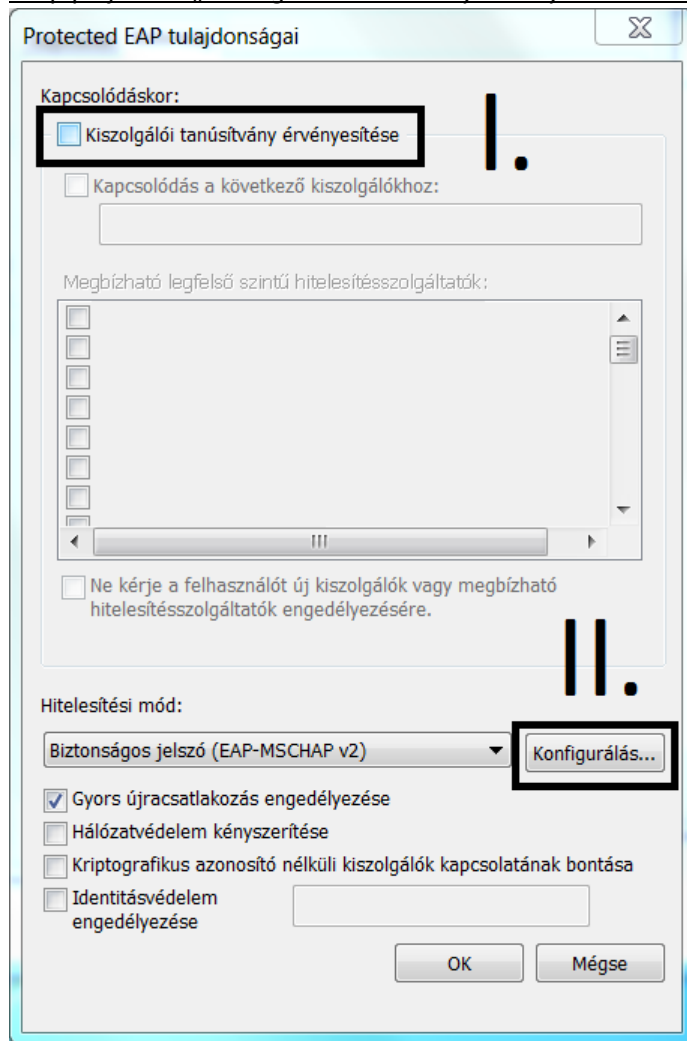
Protected EAP tulajdonságai

Kapcsolódáskor:

Kiszolgálói tanúsítvány érvényesítése

I.

Kapcsolódás a következő kiszolgálókhoz:

Megbízható legfelső szintű hitelesítésszolgáltatók:

Ne kérje a felhasználót új kiszolgálók vagy megbízható hitelesítésszolgáltatók engedélyezésére.

II.

Hitelesítési mód:

Biztonságos jelszó (EAP-MSCHAP v2)

Konfigurálás...

Gyors újracsatlakozás engedélyezése

Hálózatvédelem kényszerítése

Kriptografikus azonosító nélküli kiszolgálók kapcsolatának bontása

Identitásvédelem engedélyezése

OK

Mégse